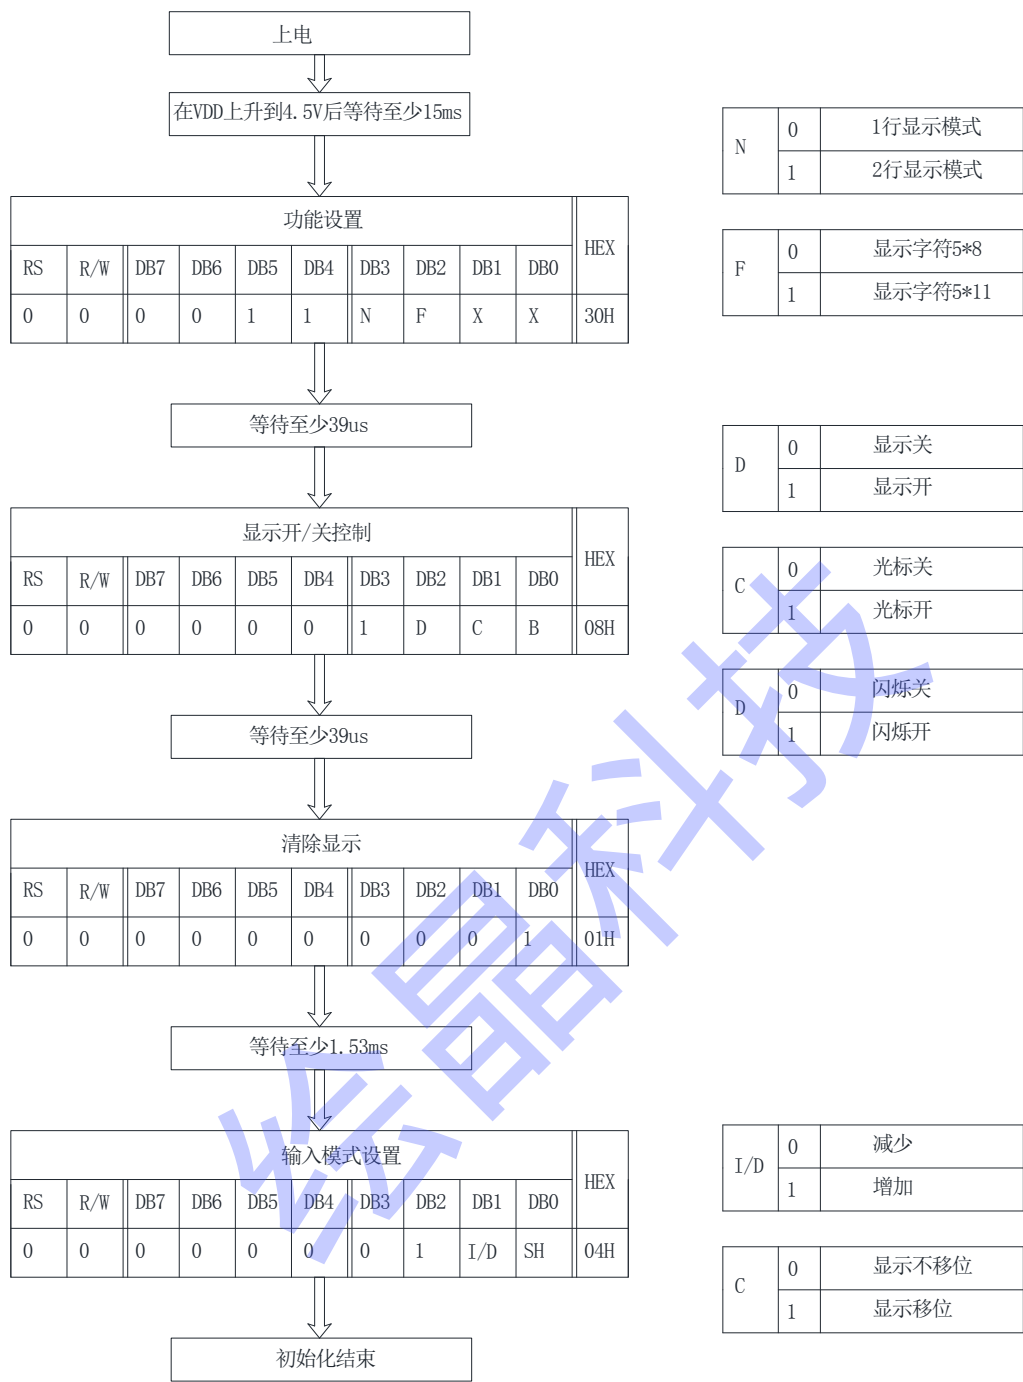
上电

在VDD上升到4.5V后等待至少15ms

| 功能设置 | | | | | | | | | | HEX |
|---|---|---|---|---|---|---|---|---|---|---|
| RS | R/W | DB7 | DB6 | DB5 | DB4 | DB3 | DB2 | DB1 | DB0 | |
| 0 | 0 | 0 | 0 | 1 | 1 | N | F | X | X | 30H |

等待至少39us

| 显示开/关控制 | | | | | | | | | | HEX |
|---|---|---|---|---|---|---|---|---|---|---|
| RS | R/W | DB7 | DB6 | DB5 | DB4 | DB3 | DB2 | DB1 | DB0 | |
| 0 | 0 | 0 | 0 | 0 | 0 | 1 | D | C | B | 08H |

等待至少39us

| 清除显示 | | | | | | | | | | HEX |
|---|---|---|---|---|---|---|---|---|---|---|
| RS | R/W | DB7 | DB6 | DB5 | DB4 | DB3 | DB2 | DB1 | DB0 | |
| 0 | 0 | 0 | 0 | 0 | 0 | 0 | 0 | 0 | 1 | 01H |

等待至少1.53ms

| 输入模式设置 | | | | | | | | | | HEX |
|---|---|---|---|---|---|---|---|---|---|---|
| RS | R/W | DB7 | DB6 | DB5 | DB4 | DB3 | DB2 | DB1 | DB0 | |
| 0 | 0 | 0 | 0 | 0 | 0 | 0 | 1 | I/D | SH | 04H |

初始化结束

| N | 0 | 1行显示模式 |
|---|---|---|
| | 1 | 2行显示模式 |

| F | 0 | 显示字符5*8 |
|---|---|---|
| | 1 | 显示字符5*11 |

| D | 0 | 显示关 |
|---|---|---|
| | 1 | 显示开 |

| C | 0 | 光标关 |
|---|---|---|
| | 1 | 光标开 |

| D | 0 | 闪烁关 |
|---|---|---|
| | 1 | 闪烁开 |

| I/D | 0 | 减少 |
|---|---|---|
| | 1 | 增加 |

| C | 0 | 显示不移位 |
|---|---|---|
| | 1 | 显示移位 |

综晶科技